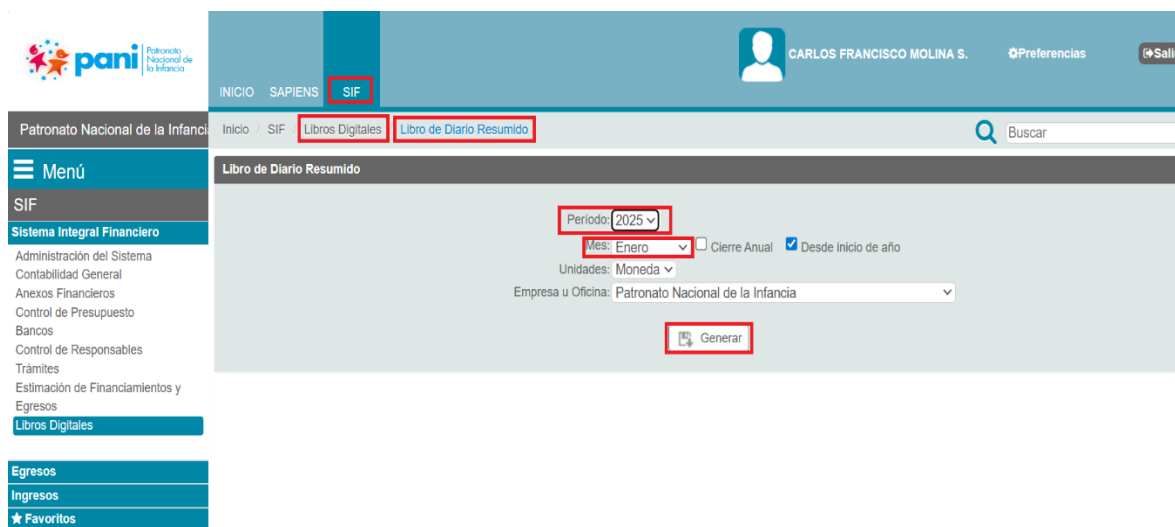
pani Patronato Nacional de la Infancia

INICIO SAPIENS SIF

CARLOS FRANCISCO MOLINA S. Preferencias Sali

Patronato Nacional de la Infanci

Inicio / SIF / Libros Digitales / Libro de Diario Resumido

Buscar

Menú

SIF

Sistema Integral Financiero

Administración del Sistema
Contabilidad General
Anexos Financieros
Control de Presupuesto
Bancos
Control de Responsables
Trámites
Estimación de Financiamientos y Egresos
Libros Digitales

Egresos
Ingresos
Favoritos

Libro de Diario Resumido

Período: 2025
Mes: Enero Cierre Anual Desde inicio de año
Unidades: Moneda
Empresa u Oficina: Patronato Nacional de la Infancia

Generar